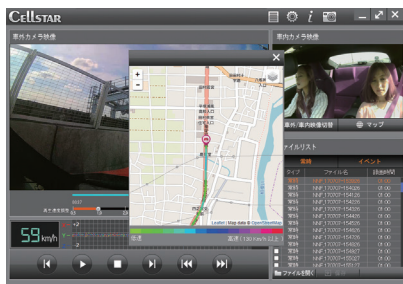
CELLSTAR

車外カメラ映像

車内カメラ映像

59 km/h

+
-

Leaflet | Map data © OpenStreetMap

低速

高速 (130 km/h 以上)

車外/車内映像切替

マップ

ファイルリスト

常時

イベント

タイプ

ファイル名

録画時間

常時 NHF170701-154020 00:00
常時 NHF170701-154022 00:00
常時 NHF170701-154024 00:00
常時 NHF170701-154025 00:00
常時 NHF170701-154026 00:00
常時 NHF170701-154026 00:00
常時 NHF170701-154026 00:00
常時 NHF170701-154026 00:00
常時 NHF170701-154026 00:00
常時 NHF170701-154026 00:00
常時 NHF170701-154027 00:00
常時 NHF170701-155027 00:00
常時 NHF170701-155127 00:00

ファイルを開く